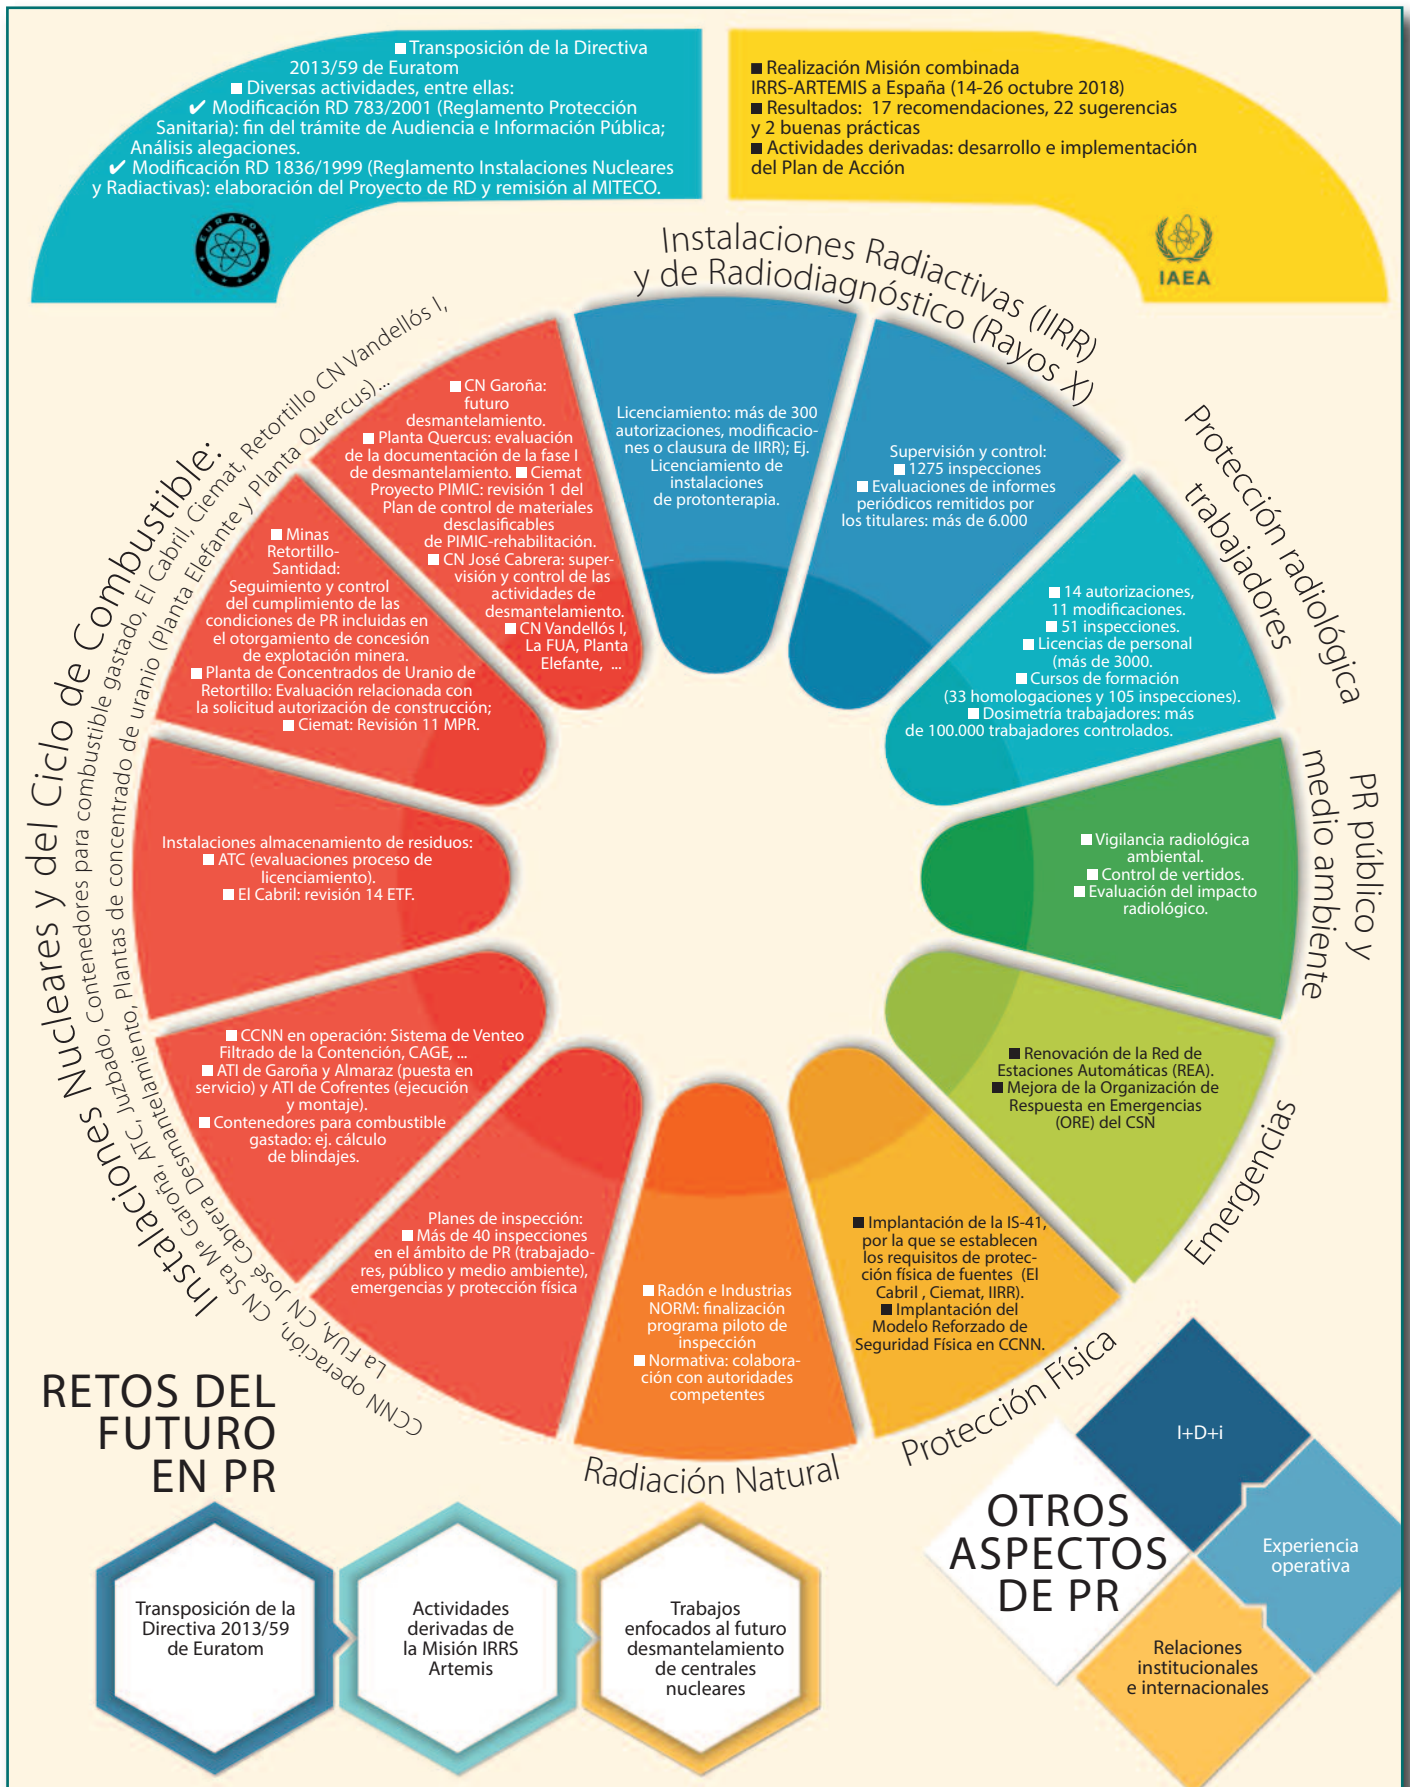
■ Transposición de la Directiva 2013/59 de Euratom
■ Diversas actividades, entre ellas:
✔ Modificación RD 783/2001 (Reglamento Protección Sanitaria): fin del trámite de Audiencia e Información Pública; Análisis alegaciones.
✔ Modificación RD 1836/1999 (Reglamento Instalaciones Nucleares y Radiactivas): elaboración del Proyecto de RD y remisión al MITECO.

EURATOM

■ Realización Misión combinada IRRS-ARTEMIS a España (14-26 octubre 2018)
■ Resultados: 17 recomendaciones, 22 sugerencias y 2 buenas prácticas
■ Actividades derivadas: desarrollo e implementación del Plan de Acción

IAEA

Instalaciones Radiactivas (IIRR) y de Radiodiagnóstico (Rayos X)

Licenciamiento: más de 300 autorizaciones, modificaciones o clausura de IIRR); Ej. Licenciamiento de instalaciones de protonterapia.

Supervisión y control:
■ 1275 inspecciones
■ Evaluaciones de informes periódicos remitidos por los titulares: más de 6.000

Protección radiológica trabajadores

■ 14 autorizaciones, 11 modificaciones.
■ 51 inspecciones.
■ Licencias de personal (más de 3000.
■ Cursos de formación (33 homologaciones y 105 inspecciones).
■ Dosimetría trabajadores: más de 100.000 trabajadores controlados.

PR público y medio ambiente

■ Vigilancia radiológica ambiental.
■ Control de vertidos.
■ Evaluación del impacto radiológico.

Emergencias

■ Renovación de la Red de Estaciones Automáticas (REA).
■ Mejora de la Organización de Respuesta en Emergencias (ORE) del CSN

Protección Física

■ Implantación de la IS-41, por la que se establecen los requisitos de protección física de fuentes (El Cabril , Ciemat, IIRR).
■ Implantación del Modelo Reforzado de Seguridad Física en CCNN.

Radiación Natural

■ Radón e Industrias NORM: finalización programa piloto de inspección
■ Normativa: colaboración con autoridades competentes

Planes de inspección:
■ Más de 40 inspecciones en el ámbito de PR (trabajadores, público y medio ambiente), emergencias y protección física

■ CCNN en operación: Sistema de Venteo Filtrado de la Contención, CAGE, ...
■ ATI de Garoña y Almaraz (puesta en servicio) y ATI de Cofrentes (ejecución y montaje).
■ Contenedores para combustible gastado: ej. cálculo de blindajes.

Instalaciones almacenamiento de residuos:
■ ATC (evaluaciones proceso de licenciamiento).
■ El Cabril: revisión 14 ETF.

■ Minas Retortillo-Santidad: Seguimiento y control del cumplimiento de las condiciones de PR incluidas en el otorgamiento de concesión de explotación minera.
■ Planta de Concentrados de Uranio de Retortillo: Evaluación relacionada con la solicitud autorización de construcción;
■ Ciemat: Revisión 11 MPR.

■ CN Garoña: futuro desmantelamiento.
■ Planta Quercus: evaluación de la documentación de la fase I de desmantelamiento. ■ Ciemat Proyecto PIMIC: revisión 1 del Plan de control de materiales desclasificables de PIMIC-rehabilitación.
■ CN José Cabrera: supervisión y control de las actividades de desmantelamiento.
■ CN Vandellós I, La FUA, Planta Elefante, ...

Instalaciones Nucleares y del Ciclo de Combustible:
CCNN operación, CN Sta Mª Garoña, ATC, Juzbado, Contenedores para combustible gastado, El Cabril, Ciemat, Retortillo CN Vandellós I,
La FUA, CN José Cabrera Desmantelamiento, Plantas de concentrado de uranio (Planta Elefante y Planta Quercus)...

RETOS DEL FUTURO EN PR

Transposición de la Directiva 2013/59 de Euratom

Actividades derivadas de la Misión IRRS Artemis

Trabajos enfocados al futuro desmantelamiento de centrales nucleares

OTROS ASPECTOS DE PR

I+D+i

Experiencia operativa

Relaciones institucionales e internacionales